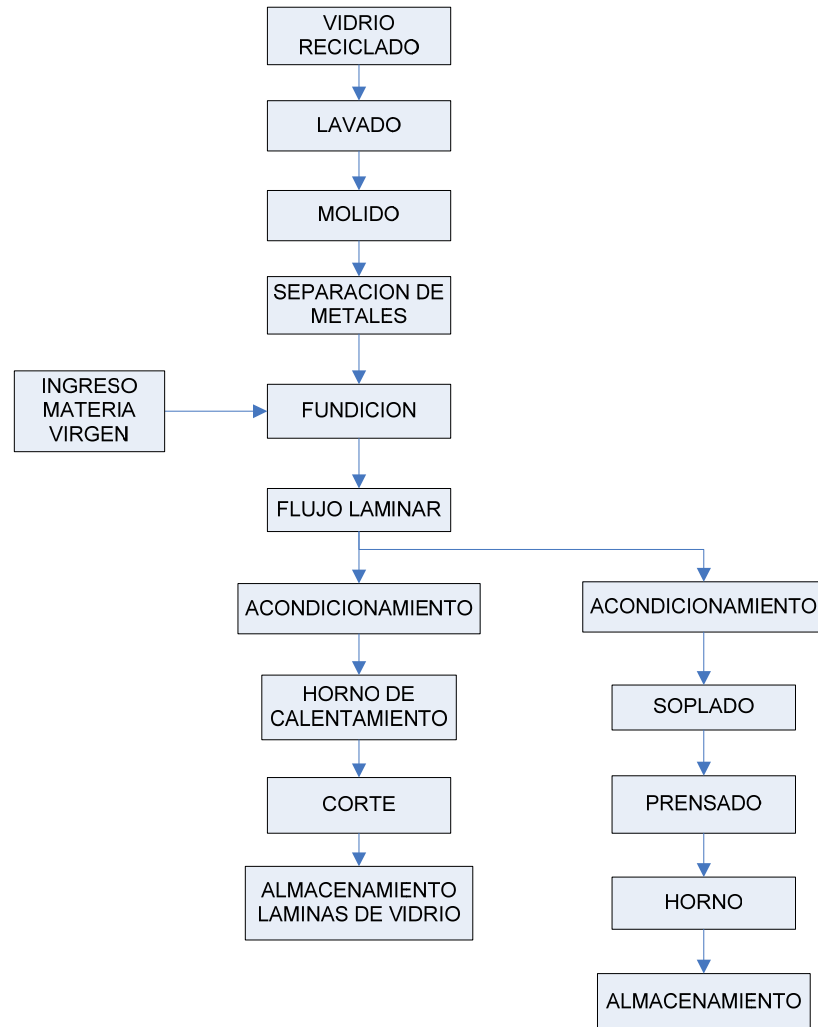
VIDRIO RECICLADO

LAVADO

MOLIDO

SEPARACION DE METALES

INGRESO MATERIA VIRGEN

FUNDICION

FLUJO LAMINAR

ACONDICIONAMIENTO

HORNO DE CALENTAMIENTO

CORTE

ALMACENAMIENTO LAMINAS DE VIDRIO

ACONDICIONAMIENTO

SOPLADO

PRENSADO

HORNO

ALMACENAMIENTO